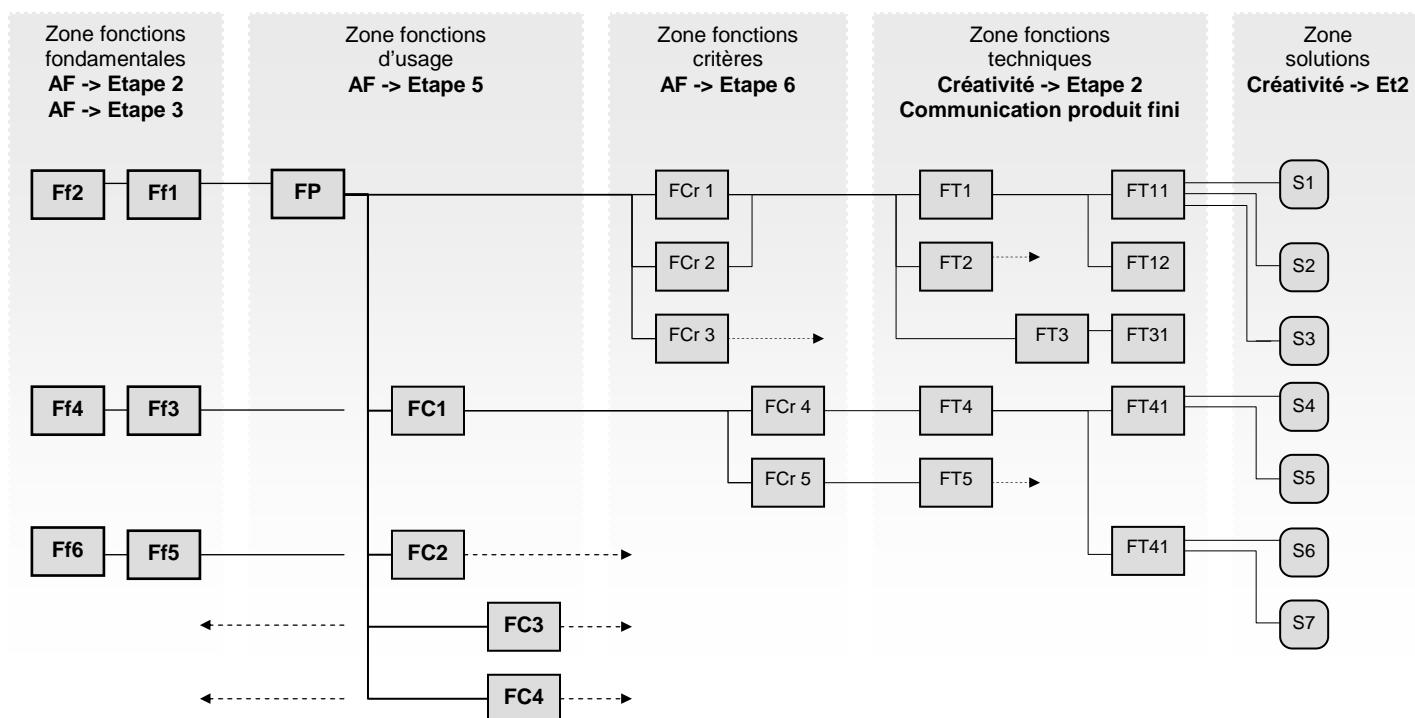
Zone fonctions fondamentales
**AF -> Etape 2**
**AF -> Etape 3**

Zone fonctions d'usage
**AF -> Etape 5**

Zone fonctions critères
**AF -> Etape 6**

Zone fonctions techniques
**Créativité -> Etape 2**
**Communication produit fini**

Zone solutions
**Créativité -> Et2**

Ff2 Ff1 FP FCr 1 FT1 FT11 S1
FCr 2 FT2 FT12 S2
FCr 3 FT3 FT31 S3
Ff4 Ff3 FC1 FCr 4 FT4 FT41 S4
FCr 5 FT5 S5
Ff6 Ff5 FC2 FT41 S6
FC3 S7
FC4